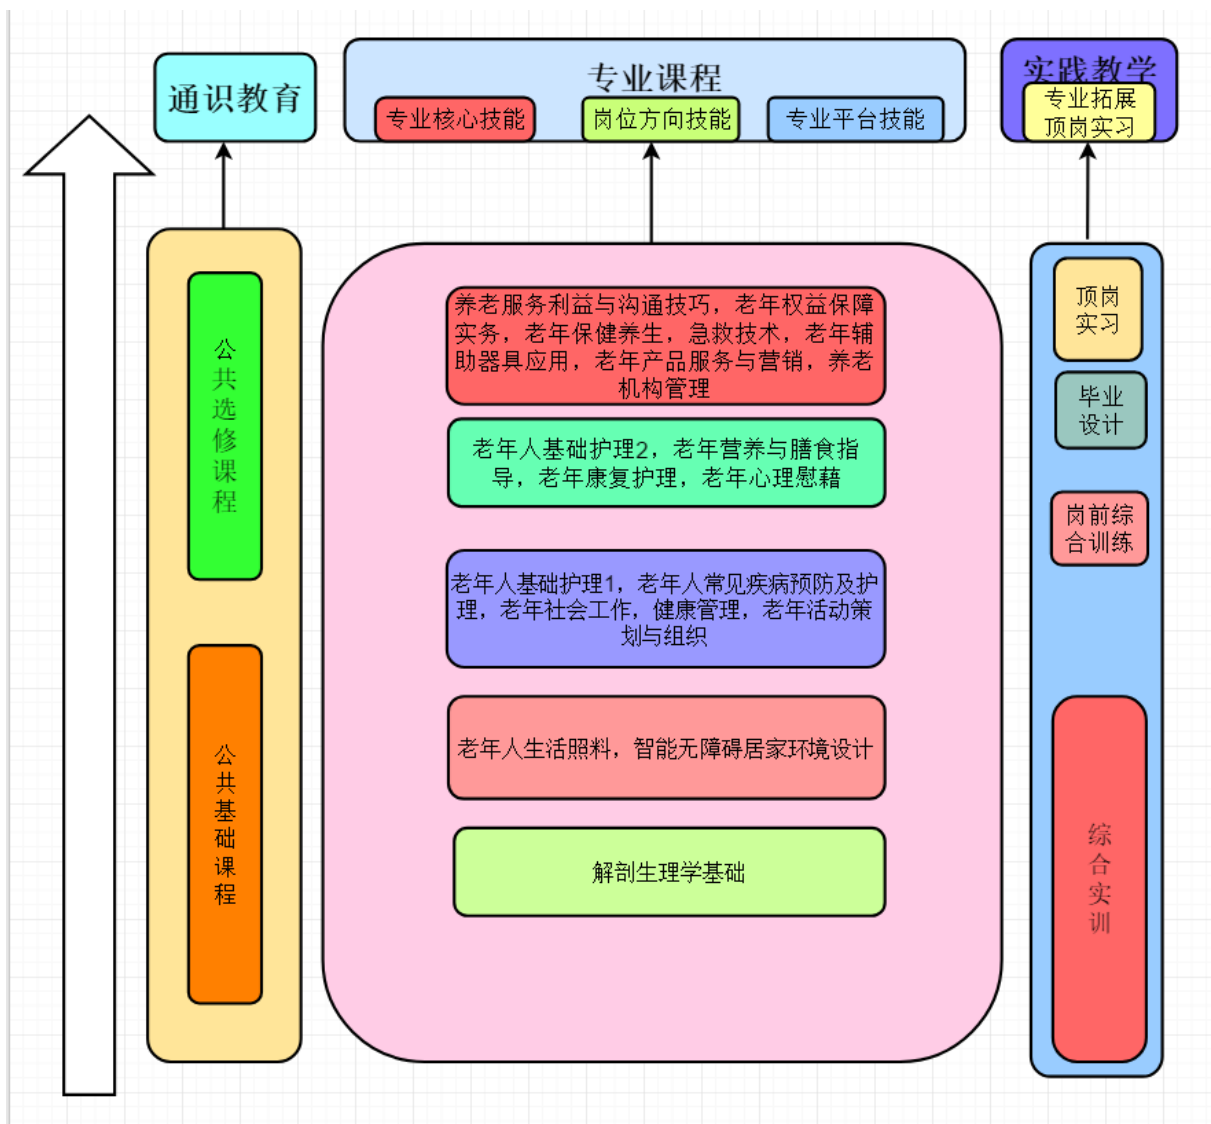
通识教育

专业课程

专业核心技能

岗位方向技能

专业平台技能

实践教学

专业拓展顶岗实习

公共选修课程

公共基础课程

养老服务利益与沟通技巧，老年权益保障实务，老年保健养生，急救技术，老年辅助器具应用，老年产品服务与营销，养老机构管理

老年人基础护理2，老年营养与膳食指导，老年康复护理，老年心理慰藉

老年人基础护理1，老年人常见疾病预防及护理，老年社会工作，健康管理，老年活动策划与组织

老年人生活照料，智能无障碍居家环境设计

解剖生理学基础

顶岗实习

毕业设计

岗前综合训练

综合实训